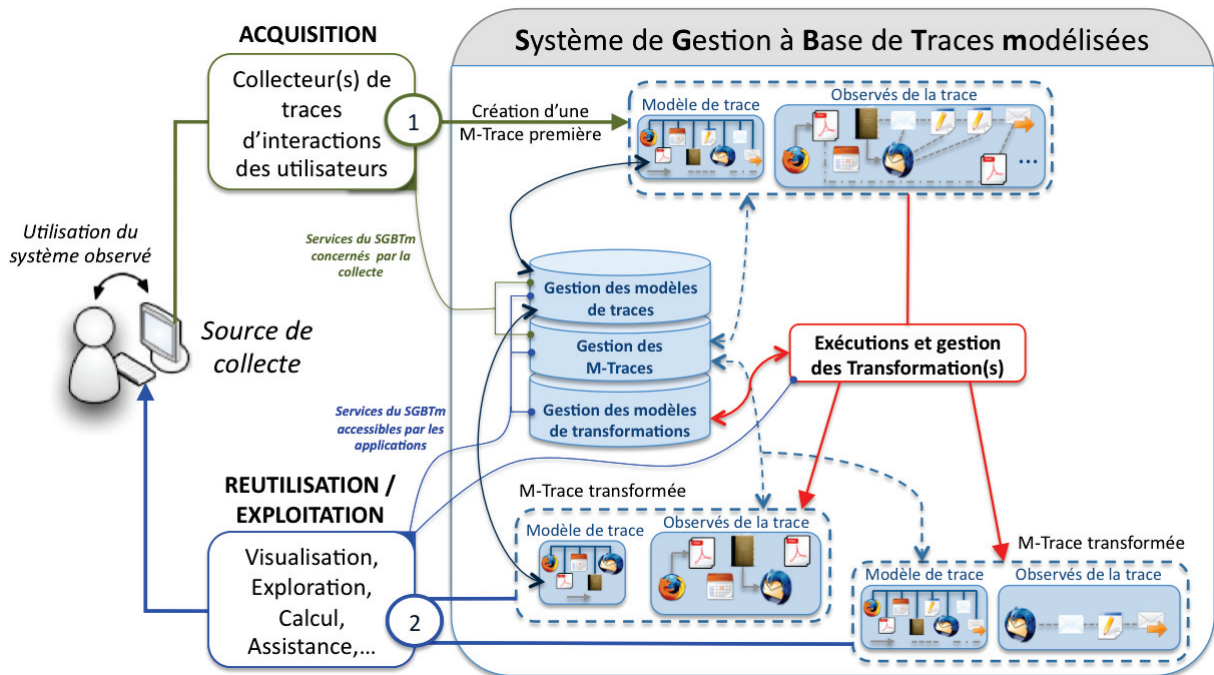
ACQUISITION

Collecteur(s) de traces d'interactions des utilisateurs

1

Création d'une M-Trace première

Système de Gestion à Base de Traces modélisées

Modèle de trace

Observés de la trace

...

Utilisation du système observé

Services du SGBTm concernés par la collecte

Source de collecte

Gestion des modèles de traces

Gestion des M-Traces

Gestion des modèles de transformations

Exécutions et gestion des Transformation(s)

Services du SGBTm accessibles par les applications

REUTILISATION / EXPLOITATION

M-Trace transformée

Modèle de trace

Observés de la trace

M-Trace transformée

Modèle de trace

Observés de la trace

Visualisation, Exploration, Calcul, Assistance,...

2